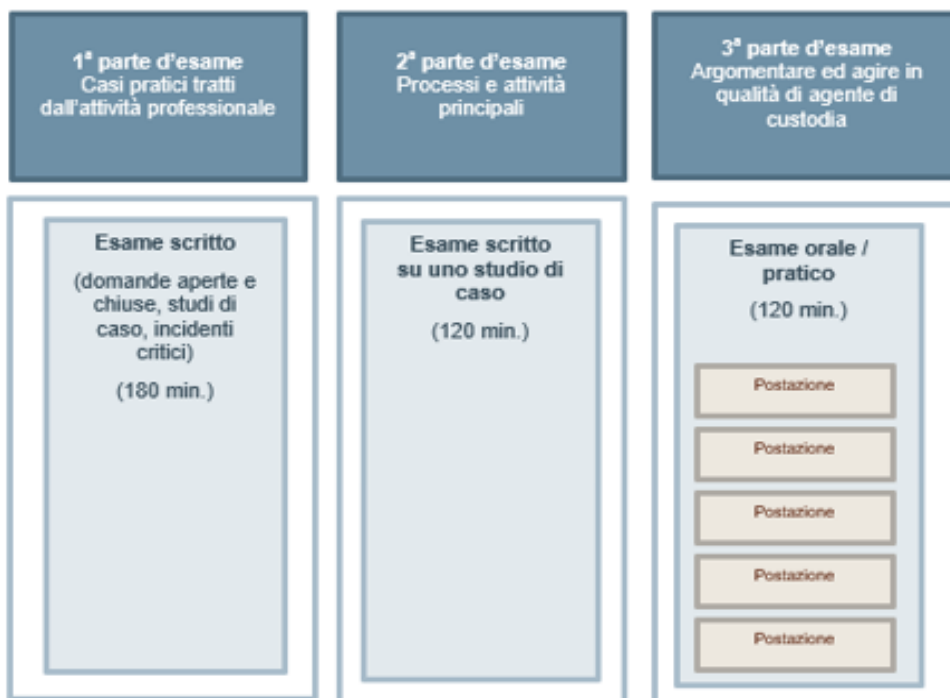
1ª parte d'esame
Casi pratici tratti dall'attività professionale

Esame scritto

(domande aperte e chiuse, studi di caso, incidenti critici)

(180 min.)

2ª parte d'esame
Processi e attività principali

Esame scritto su uno studio di caso

(120 min.)

3ª parte d'esame
Argomentare ed agire in qualità di agente di custodia

Esame orale / pratico

(120 min.)

Postazione

Postazione

Postazione

Postazione

Postazione